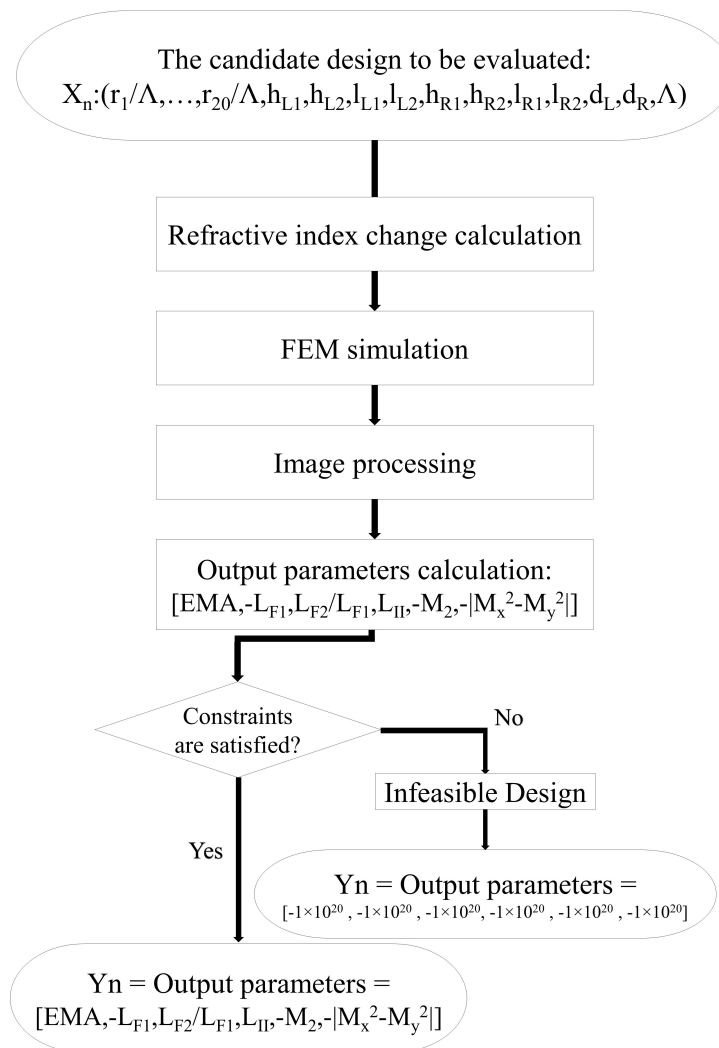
The candidate design to be evaluated:
$X_n$:($r_1/\Lambda,\ldots,r_{20}/\Lambda,h_{L1},h_{L2},l_{L1},l_{L2},h_{R1},h_{R2},l_{R1},l_{R2},d_L,d_R,\Lambda$)

Refractive index change calculation

FEM simulation

Image processing

Output parameters calculation:
[EMA,-$L_{F1}$,$L_{F2}/L_{F1}$,$L_{II}$,-$M_2$,-$|M_x^2-M_y^2|$]

Constraints are satisfied?

No

Infeasible Design

Yes

Yn = Output parameters =
[$-1\times10^{20}$ , $-1\times10^{20}$ , $-1\times10^{20}$, $-1\times10^{20}$ , $-1\times10^{20}$ , $-1\times10^{20}$]

Yn = Output parameters =
[EMA,-$L_{F1}$,$L_{F2}/L_{F1}$,$L_{II}$,-$M_2$,-$|M_x^2-M_y^2|$]